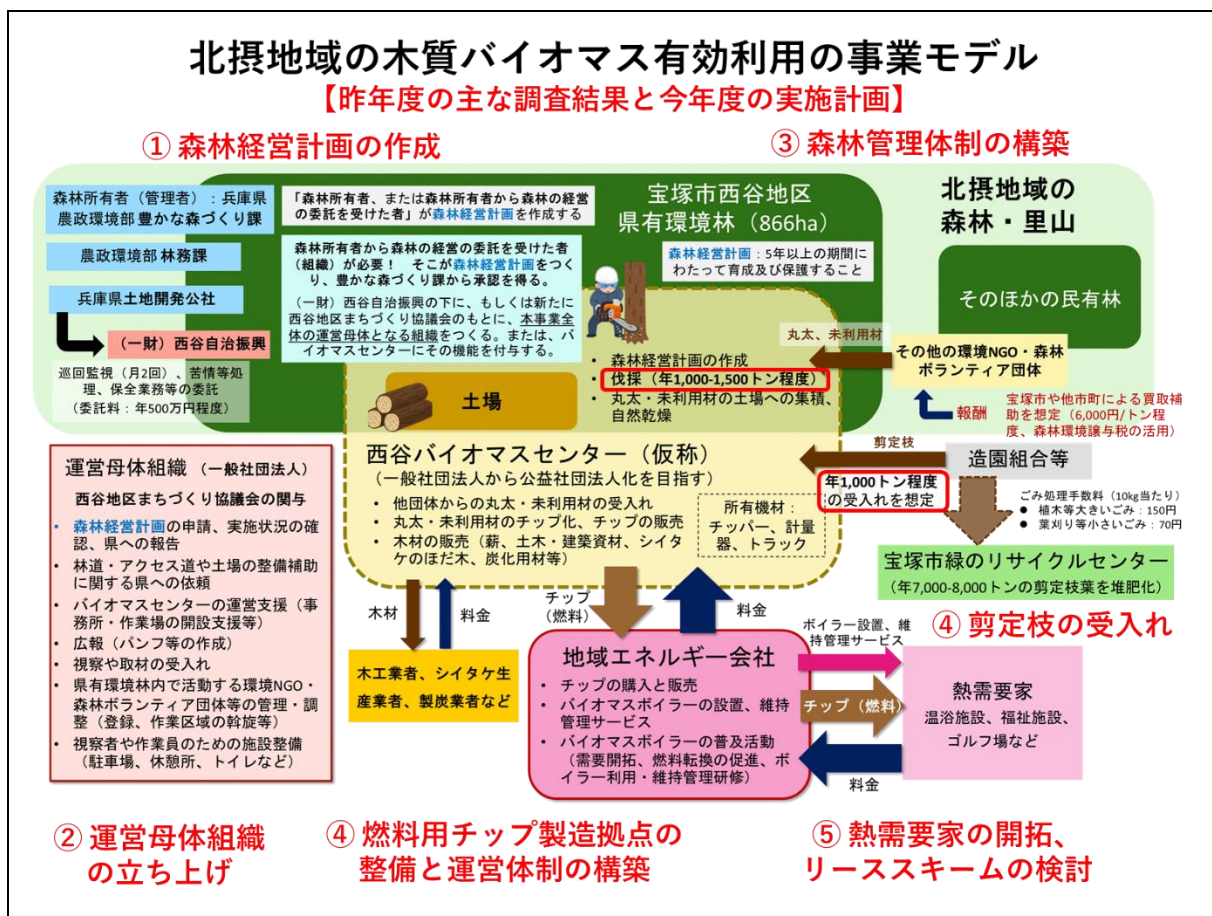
北摂地域の木質バイオマス有効利用の事業モデル
【昨年度の主な調査結果と今年度の実施計画】

① 森林経営計画の作成

③ 森林管理体制の構築

森林所有者（管理者）：兵庫県農政環境部 豊かな森づくり課

農政環境部 林務課

兵庫県土地開発公社

（一財）西谷自治振興

巡回監視（月2回）、苦情等処理、保全業務等の委託
（委託料：年500万円程度）

「森林所有者、または森林所有者から森林の経営の委託を受けた者」が森林経営計画を作成する

森林所有者から森林の経営の委託を受けた者（組織）が必要！ そこが森林経営計画をつくり、豊かな森づくり課から承認を得る。

（一財）西谷自治振興の下に、もしくは新たに西谷地区まちづくり協議会のもとに、本事業全体の運営母体となる組織をつくる。または、バイオマスセンターにその機能を付与する。

宝塚市西谷地区
県有環境林（866ha）

森林経営計画：5年以上の期間にわたって育成及び保護すること

北摂地域の
森林・里山

そのほかの民有林

丸太、未利用材

その他の環境NGO・森林ボランティア団体

報酬

宝塚市や他市町による買取補助を想定（6,000円/トン程度、森林環境譲与税の活用）

土場

• 森林経営計画の作成
• 伐採（年1,000-1,500トン程度）
• 丸太・未利用材の土場への集積、自然乾燥

西谷バイオマスセンター（仮称）
（一般社団法人から公益社団法人化を目指す）
• 他団体からの丸太・未利用材の受入れ
• 丸太・未利用材のチップ化、チップの販売
• 木材の販売（薪、土木・建築資材、シイタケのほだ木、炭化用材等）

所有機材：
チッパー、計量器、トラック

剪定枝

年1,000トン程度の受入れを想定

造園組合等

ごみ処理手数料（10kg当たり）
● 植木等大きいごみ：150円
● 葉刈り等小さいごみ：70円

宝塚市緑のリサイクルセンター
（年7,000-8,000トンの剪定枝葉を堆肥化）

④ 剪定枝の受入れ

運営母体組織（一般社団法人）
西谷地区まちづくり協議会の関与
• 森林経営計画の申請、実施状況の確認、県への報告
• 林道・アクセス道や土場の整備補助に関する県への依頼
• バイオマスセンターの運営支援（事務所・作業場の開設支援等）
• 広報（パンフ等の作成）
• 視察や取材の受入れ
• 県有環境林内で活動する環境NGO・森林ボランティア団体等の管理・調整（登録、作業区域の斡旋等）
• 視察者や作業員のための施設整備（駐車場、休憩所、トイレなど）

木材

料金

木工業者、シイタケ生産業者、製炭業者など

チップ（燃料）

料金

地域エネルギー会社
• チップの購入と販売
• バイオマスボイラーの設置、維持管理サービス
• バイオマスボイラーの普及活動（需要開拓、燃料転換の促進、ボイラー利用・維持管理研修）

ボイラー設置、維持管理サービス

チップ（燃料）

料金

熱需要家
温浴施設、福祉施設、ゴルフ場など

② 運営母体組織の立ち上げ

④ 燃料用チップ製造拠点の整備と運営体制の構築

⑤ 熱需要家の開拓、リーススキームの検討